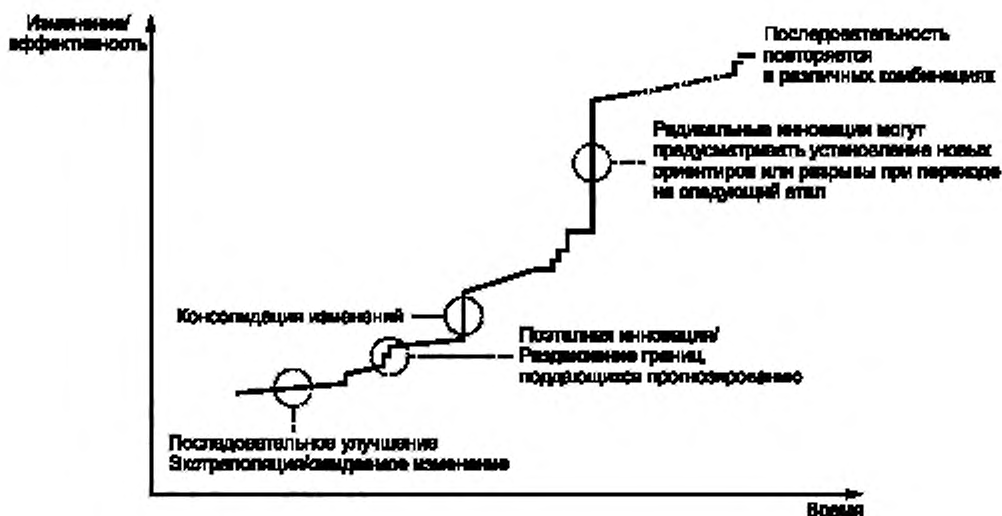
Изменение/ эффективность

Последовательность повторяется в различных комбинациях

Радикальные инновации могут предусматривать установление новых ориентиров или разрывы при переходе на следующий этап

Консолидация изменений

Поэтапная инновация/ Раздвижение границ, поддающихся прогнозированию

Последовательное улучшение Экстраполяция/ожидаемое изменение

Время